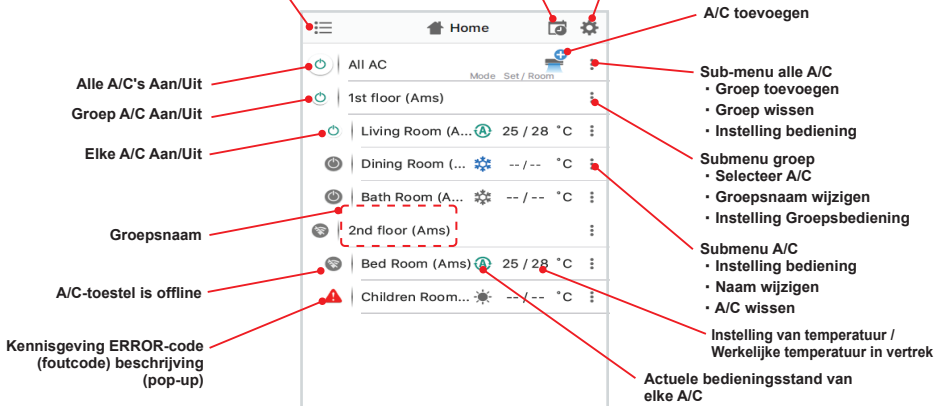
Home

A/C toevoegen

All AC

Mode Set / Room

Alle A/C's Aan/Uit

Sub-menu alle A/C
・Groep toevoegen
・Groep wissen
・Instelling bediening

Groep A/C Aan/Uit

1st floor (Ams)

Living Room (A... 25 / 28 °C

Elke A/C Aan/Uit

Dining Room (... -- / -- °C

Submenu groep
・Selecteer A/C
・Groepsnaam wijzigen
・Instelling Groepsbediening

Bath Room (A... -- / -- °C

Groepsnaam

2nd floor (Ams)

Submenu A/C
・Instelling bediening
・Naam wijzigen
・A/C wissen

Bed Room (Ams) 25 / 28 °C

A/C-toestel is offline

Children Room... -- / -- °C

Kennisgeving ERROR-code (foutcode) beschrijving (pop-up)

Instelling van temperatuur / Werkelijke temperatuur in vertrek

Actuele bedieningsstand van elke A/C